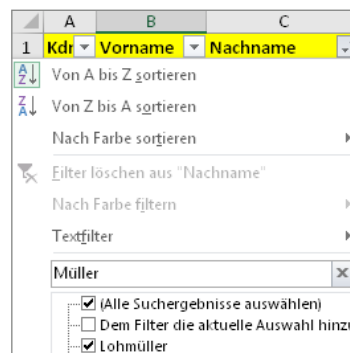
| | A | B | C |
|---|---|---|---|
| 1 | Kdr | Vorname | Nachname |

Von A bis Z sortieren

Von Z bis A sortieren

Nach Farbe sortieren

Filter löschen aus "Nachname"

Nach Farbe filtern

Textfilter

Müller

(Alle Suchergebnisse auswählen)

Dem Filter die aktuelle Auswahl hinzu

Lohmüller